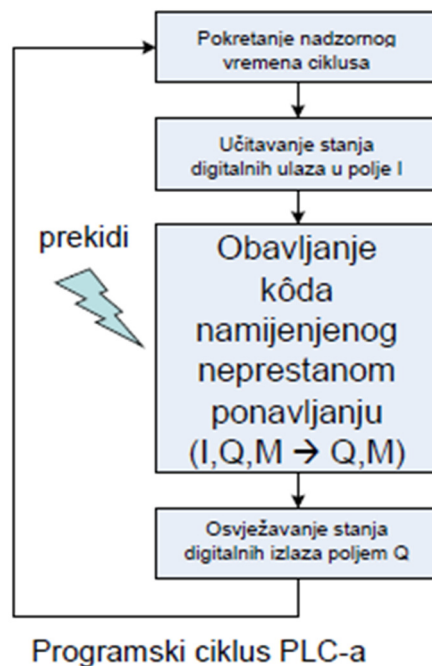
Pokretanje nadzornog vremena ciklusa

Učitavanje stanja digitalnih ulaza u polje I

prekidi

Obavljanje kôda namijenjenog neprestanom ponavljanju (I,Q,M $\rightarrow$ Q,M)

Osvježavanje stanja digitalnih izlaza poljem Q

Programski ciklus PLC-a